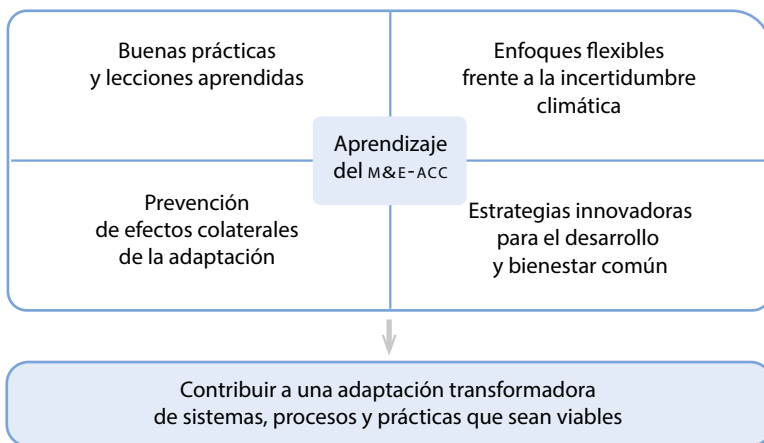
Buenas prácticas y lecciones aprendidas

Enfoques flexibles frente a la incertidumbre climática

Aprendizaje del M&E-ACC

Prevención de efectos colaterales de la adaptación

Estrategias innovadoras para el desarrollo y bienestar común

Contribuir a una adaptación transformadora de sistemas, procesos y prácticas que sean viables